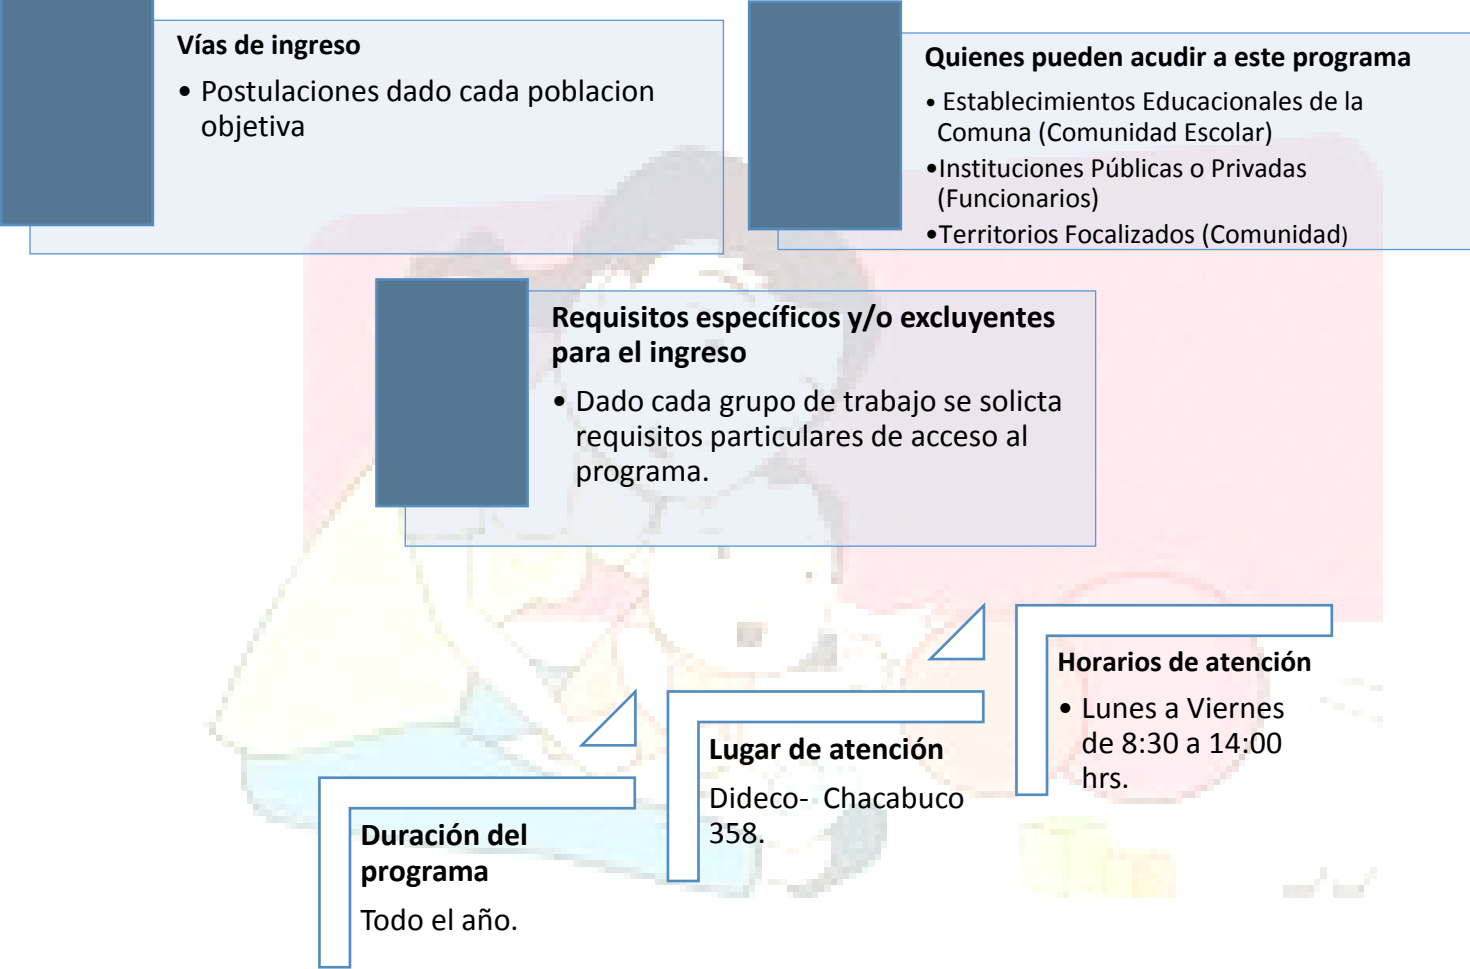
Vías de ingreso

• Postulaciones dado cada poblacion objetiva

Quienes pueden acudir a este programa

• Establecimientos Educacionales de la Comuna (Comunidad Escolar)
•Instituciones Públicas o Privadas (Funcionarios)
•Territorios Focalizados (Comunidad)

Requisitos específicos y/o excluyentes para el ingreso

• Dado cada grupo de trabajo se solicta requisitos particulares de acceso al programa.

Horarios de atención

• Lunes a Viernes de 8:30 a 14:00 hrs.

Lugar de atención

Dideco- Chacabuco 358.

Duración del programa

Todo el año.